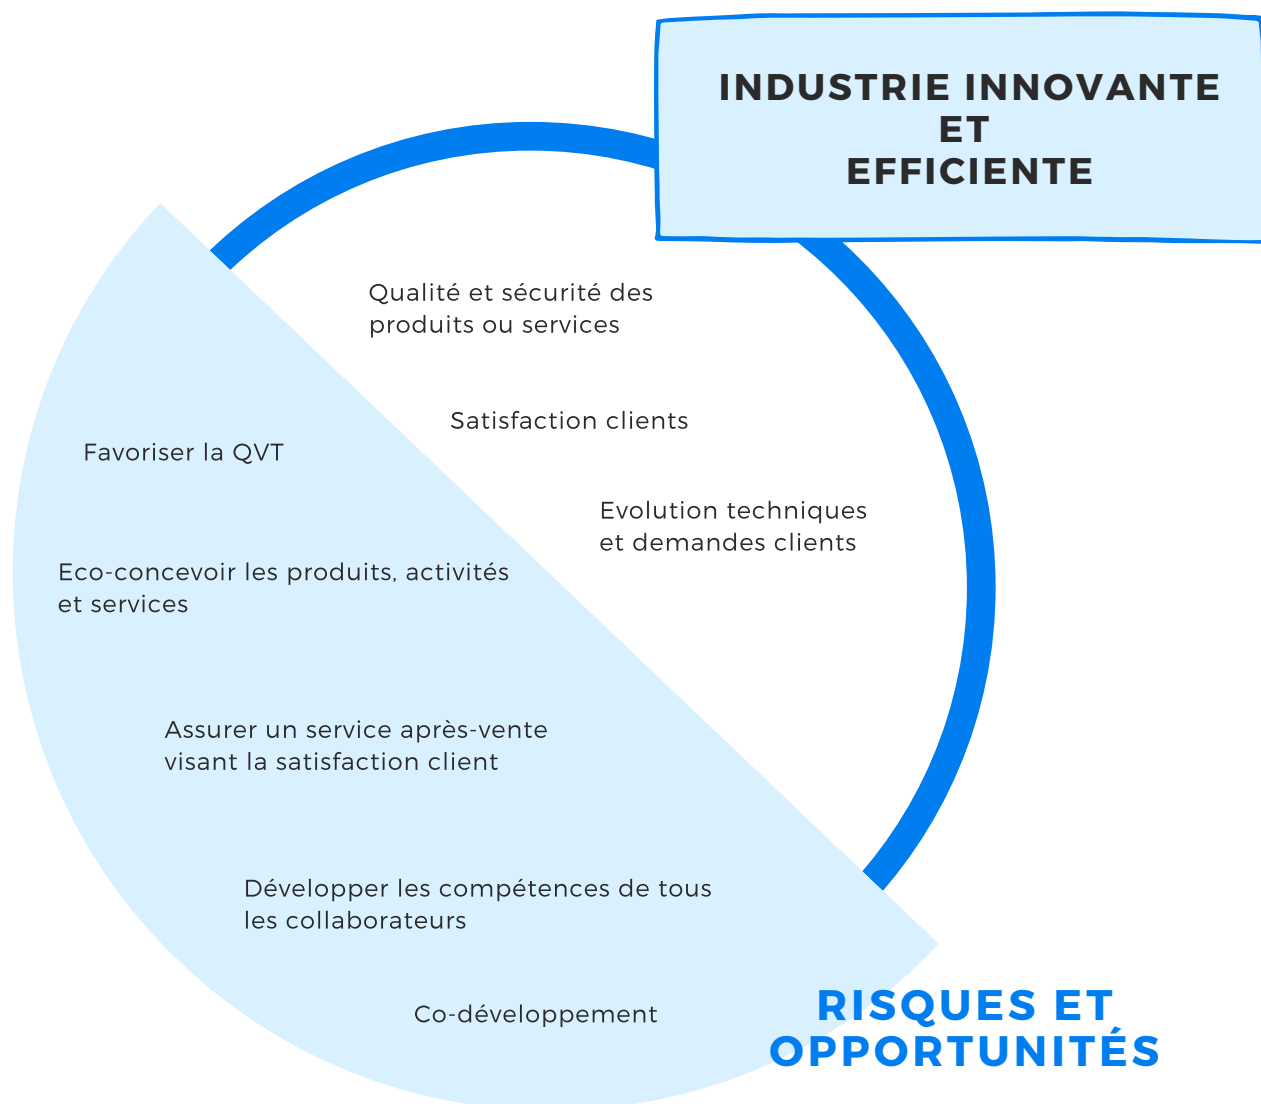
INDUSTRIE INNOVANTE ET EFFICIENTE

Qualité et sécurité des produits ou services

Satisfaction clients

Evolution techniques et demandes clients

Favoriser la QVT

Eco-concevoir les produits, activités et services

Assurer un service après-vente visant la satisfaction client

Développer les compétences de tous les collaborateurs

Co-développement

RISQUES ET OPPORTUNITÉS